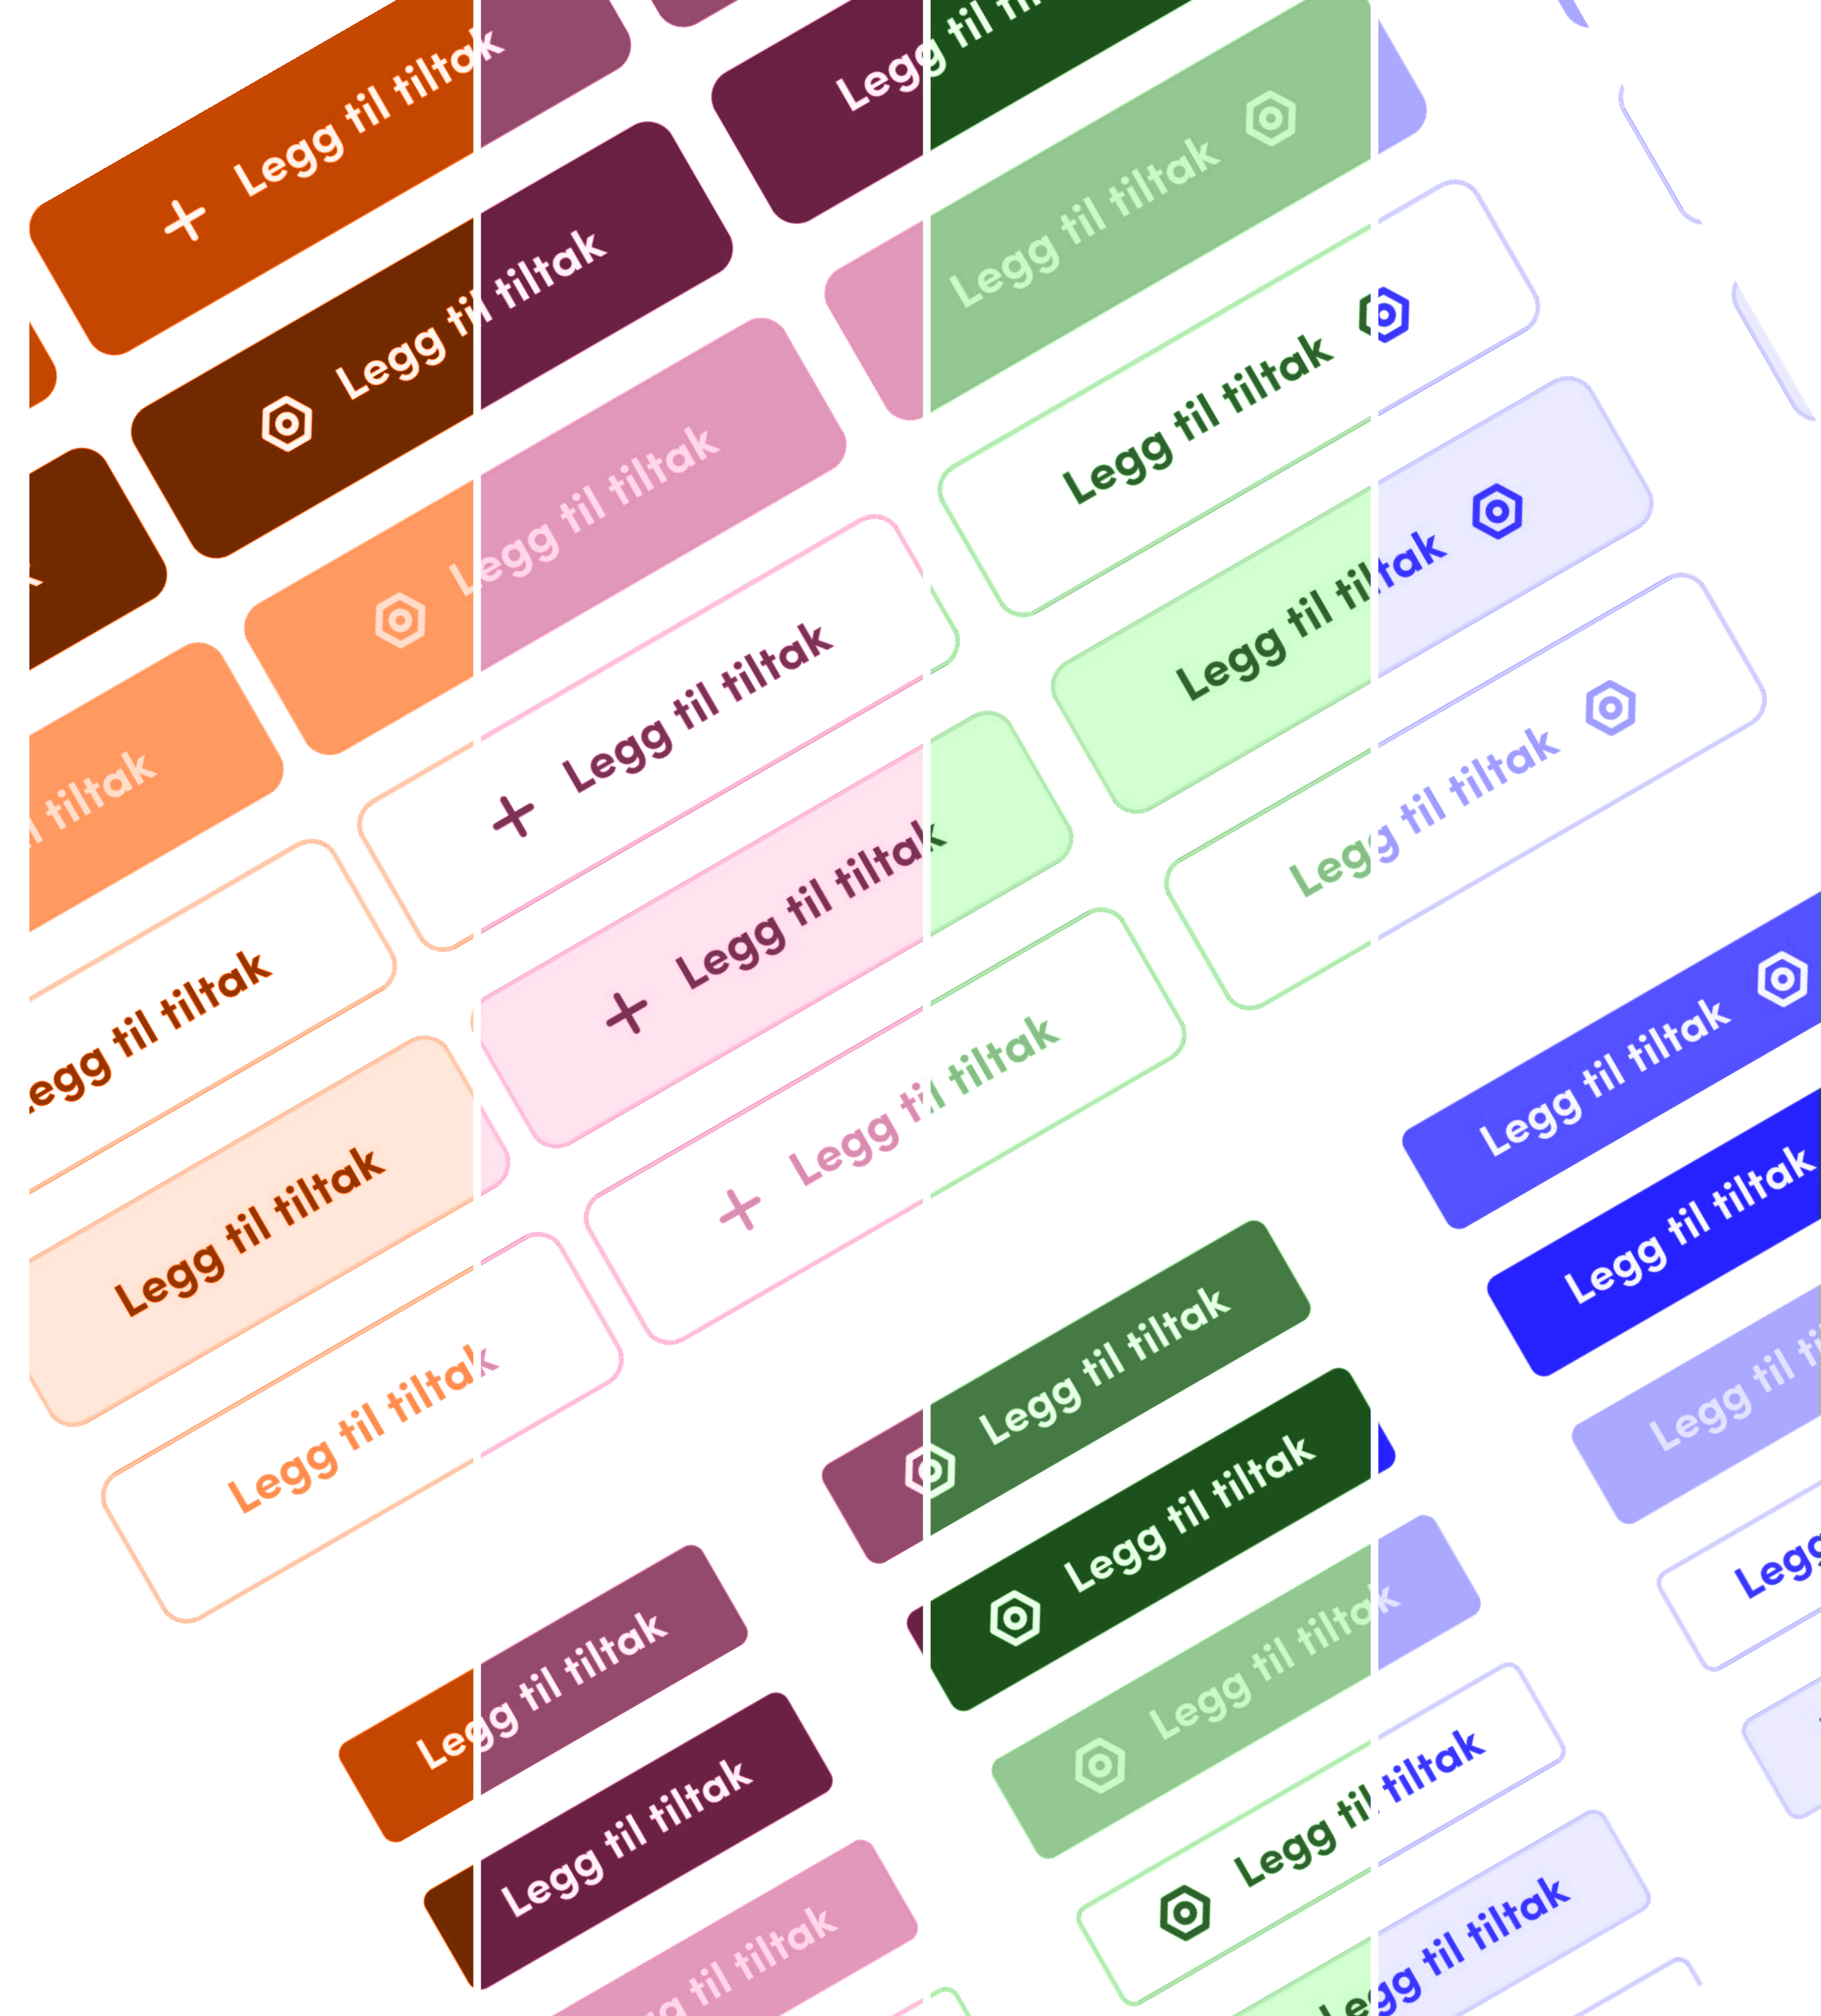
+ Legg til tiltak

Legg til tiltak

Legg til tiltak

Legg til tiltak

+ Legg til tiltak

Legg til tiltak

+ Legg til tiltak

Legg til tiltak

Legg til tiltak

+ Legg til tiltak

Legg til tiltak

Legg til tiltak

Legg til tiltak

Legg til tiltak

Legg til tiltak

Legg til tiltak

Legg til tiltak

Legg til tiltak

Legg til tiltak

Legg til tiltak

Legg til tiltak

Legg til tiltak

Legg til tiltak

Legg til tiltak

Legg til tiltak